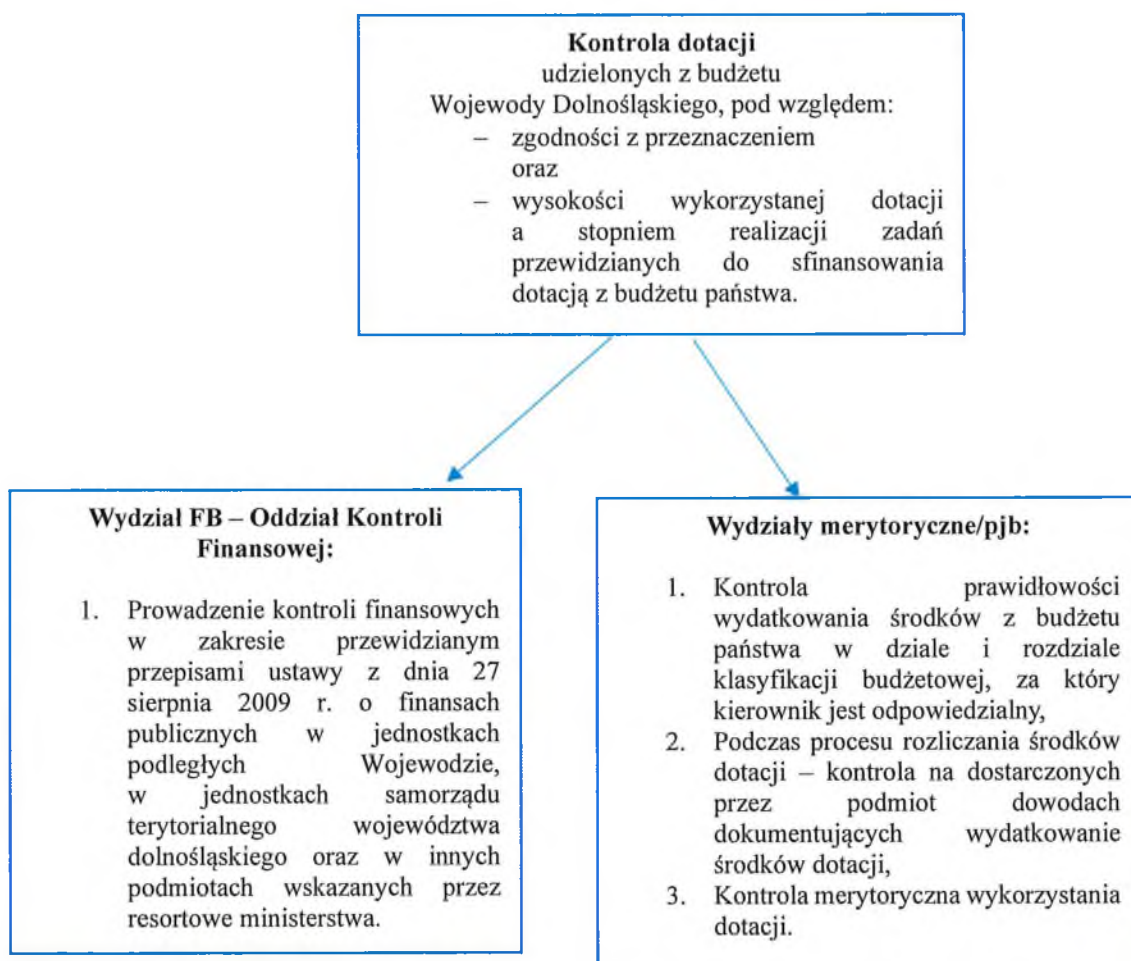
**Kontrola dotacji**
udzielonych z budżetu
Wojewody Dolnośląskiego, pod względem:
– zgodności z przeznaczeniem oraz
– wysokości wykorzystanej dotacji a stopniem realizacji zadań przewidzianych do sfinansowania dotacją z budżetu państwa.

**Wydział FB – Oddział Kontroli Finansowej:**

1. Prowadzenie kontroli finansowych w zakresie przewidzianym przepisami ustawy z dnia 27 sierpnia 2009 r. o finansach publicznych w jednostkach podległych Wojewodzie, w jednostkach samorządu terytorialnego województwa dolnośląskiego oraz w innych podmiotach wskazanych przez resortowe ministerstwa.

**Wydziały merytoryczne/pjb:**

1. Kontrola prawidłowości wydatkowania środków z budżetu państwa w dziale i rozdziale klasyfikacji budżetowej, za który kierownik jest odpowiedzialny,
2. Podczas procesu rozliczania środków dotacji – kontrola na dostarczonych przez podmiot dowodach dokumentujących wydatkowanie środków dotacji,
3. Kontrola merytoryczna wykorzystania dotacji.